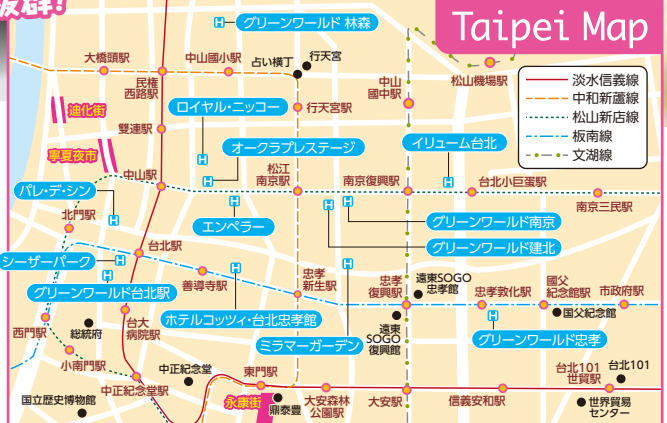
友好!

Taipei Map

グリーンワールド 林森

大橋頭駅
中山國小駅
占い横丁
行天宮
民権西路駅
中山國中駅
松山機場駅
行天宮駅
ロイヤル・ニッコー
迪化街
雙連駅
寧夏夜市
オークラプレステージ
イリューム台北
中山駅
松江南京駅
南京復興駅
台北小巨蛋駅
パレ・デ・シン
南京三民駅
北門駅
エンペラー
グリーンワールド南京
台北駅
グリーンワールド建北
シーザーパーク
忠孝新生駅
忠孝復興駅
遠東SOGO忠孝館
グリーンワールド台北駅
善導寺駅
忠孝敦化駅
國父紀念館駅
市政府駅
西門駅
総統府
台大病院駅
ホテルコッツィ・台北忠孝館
国父紀念館
ミラマーガーデン
遠東SOGO復興館
グリーンワールド忠孝
小南門駅
中正紀念堂
台北101
中正紀念堂駅
東門駅
台北101世貿駅
国立歴史博物館
永康街
鼎泰豊
大安森林公園駅
大安駅
信義安和駅
世界貿易センター

淡水信義線
中和新蘆線
松山新店線
板南線
文湖線